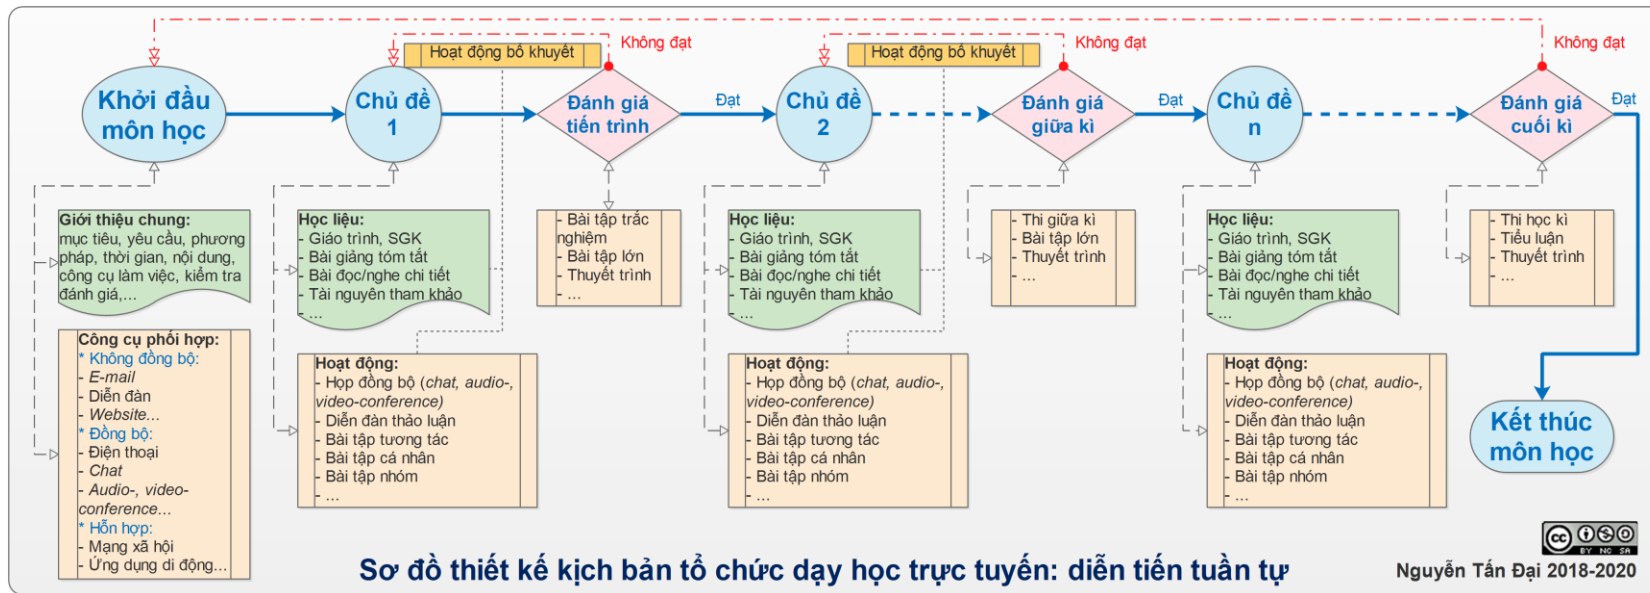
Khởi đầu môn học

Hoạt động bổ khuyết

Không đạt

Chủ đề 1

Đánh giá tiến trình

Đạt

Hoạt động bổ khuyết

Không đạt

Chủ đề 2

Đánh giá giữa kì

Đạt

Chủ đề n

Không đạt

Đánh giá cuối kì

Đạt

Giới thiệu chung:
mục tiêu, yêu cầu, phương pháp, thời gian, nội dung, công cụ làm việc, kiểm tra đánh giá,...

Công cụ phối hợp:
* Không đồng bộ:
- E-mail
- Diễn đàn
- Website...
* Đồng bộ:
- Điện thoại
- Chat
- Audio-, video-conference...
* Hỗn hợp:
- Mạng xã hội
- Ứng dụng di động...

Học liệu:
- Giáo trình, SGK
- Bài giảng tóm tắt
- Bài đọc/nghe chi tiết
- Tài nguyên tham khảo
- ...

Hoạt động:
- Họp đồng bộ (chat, audio-, video-conference)
- Diễn đàn thảo luận
- Bài tập tương tác
- Bài tập cá nhân
- Bài tập nhóm
- ...

- Bài tập trắc nghiệm
- Bài tập lớn
- Thuyết trình
- ...

Học liệu:
- Giáo trình, SGK
- Bài giảng tóm tắt
- Bài đọc/nghe chi tiết
- Tài nguyên tham khảo
- ...

Hoạt động:
- Họp đồng bộ (chat, audio-, video-conference)
- Diễn đàn thảo luận
- Bài tập tương tác
- Bài tập cá nhân
- Bài tập nhóm
- ...

- Thi giữa kì
- Bài tập lớn
- Thuyết trình
- ...

Học liệu:
- Giáo trình, SGK
- Bài giảng tóm tắt
- Bài đọc/nghe chi tiết
- Tài nguyên tham khảo
- ...

Hoạt động:
- Họp đồng bộ (chat, audio-, video-conference)
- Diễn đàn thảo luận
- Bài tập tương tác
- Bài tập cá nhân
- Bài tập nhóm
- ...

- Thi học kì
- Tiểu luận
- Thuyết trình
- ...

Kết thúc môn học

Sơ đồ thiết kế kịch bản tổ chức dạy học trực tuyến: diễn tiến tuần tự

cc BY NC SA

Nguyễn Tấn Đại 2018-2020